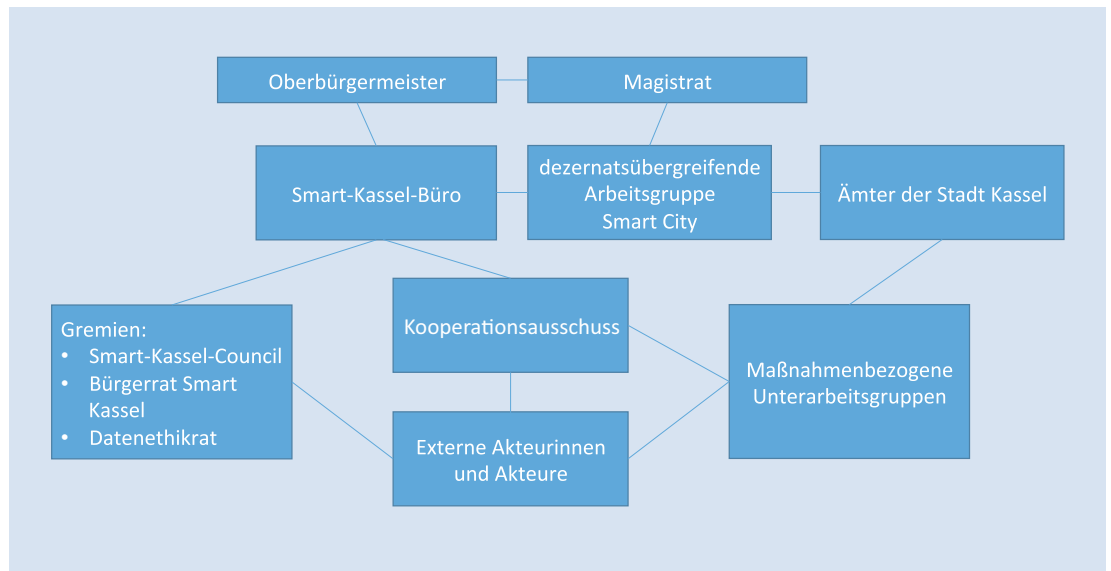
Oberbürgermeister

Magistrat

Smart-Kassel-Büro

dezernatsübergreifende Arbeitsgruppe Smart City

Ämter der Stadt Kassel

Gremien:
• Smart-Kassel-Council
• Bürgerrat Smart Kassel
• Datenethikrat

Kooperationsausschuss

Maßnahmenbezogene Unterarbeitsgruppen

Externe Akteurinnen und Akteure